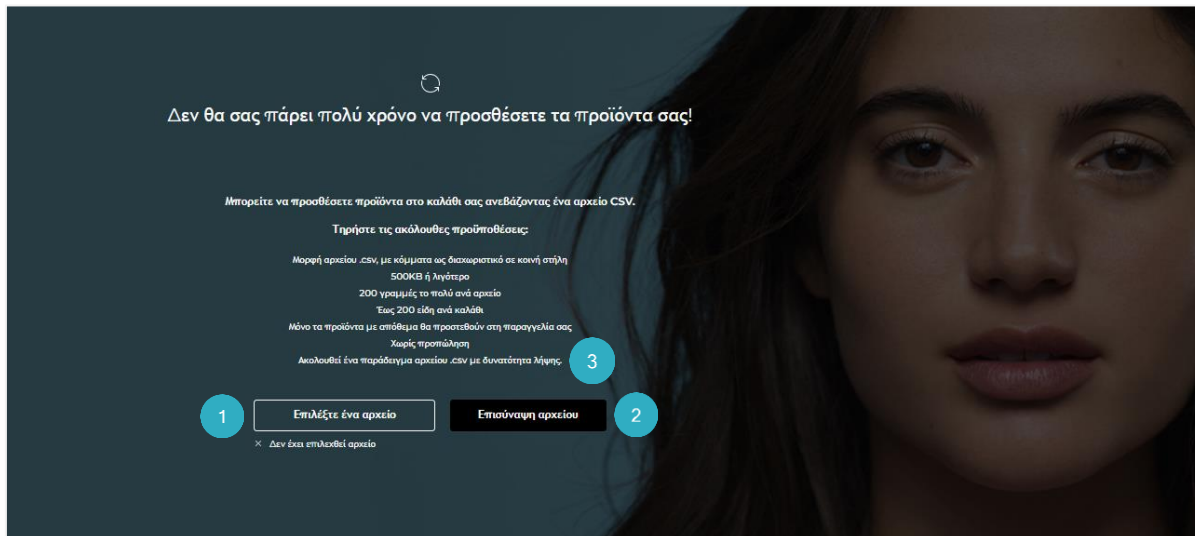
Δεν θα σας πάρει πολύ χρόνο να προσθέσετε τα προϊόντα σας!

Μπορείτε να προσθέσετε προϊόντα στο καλάθι σας ανεβάζοντας ένα αρχείο CSV.

Τηρήστε τις ακόλουθες προϋποθέσεις:

Μορφή αρχείου .csv, με κόμματα ως διαχωριστικό σε κοινή στήλη
500KB ή λιγότερο
200 γραμμές το πολύ ανά αρχείο
Έως 200 είδη ανά καλάθι
Μόνο τα προϊόντα με απόθεμα θα προστεθούν στη παραγγελία σας
Χωρίς προπώληση
Ακολουθεί ένα παράδειγμα αρχείου .csv με δυνατότητα λήψης.

3

1

Επιλέξτε ένα αρχείο

Επισύναψη αρχείου

2

× Δεν έχει επιλεχθεί αρχείο